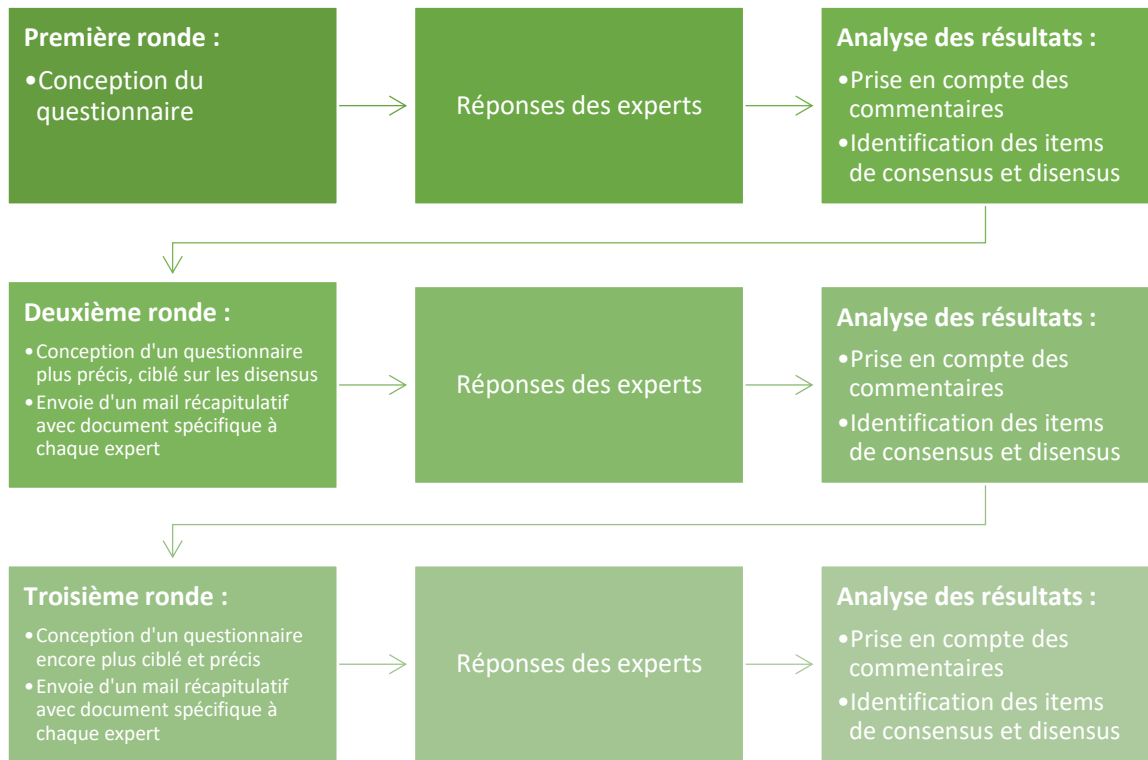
**Première ronde :**
- Conception du questionnaire

Réponses des experts

**Analyse des résultats :**
- Prise en compte des commentaires
- Identification des items de consensus et disensus

**Deuxième ronde :**
- Conception d'un questionnaire plus précis, ciblé sur les disensus
- Envoie d'un mail récapitulatif avec document spécifique à chaque expert

Réponses des experts

**Analyse des résultats :**
- Prise en compte des commentaires
- Identification des items de consensus et disensus

**Troisième ronde :**
- Conception d'un questionnaire encore plus ciblé et précis
- Envoie d'un mail récapitulatif avec document spécifique à chaque expert

Réponses des experts

**Analyse des résultats :**
- Prise en compte des commentaires
- Identification des items de consensus et disensus